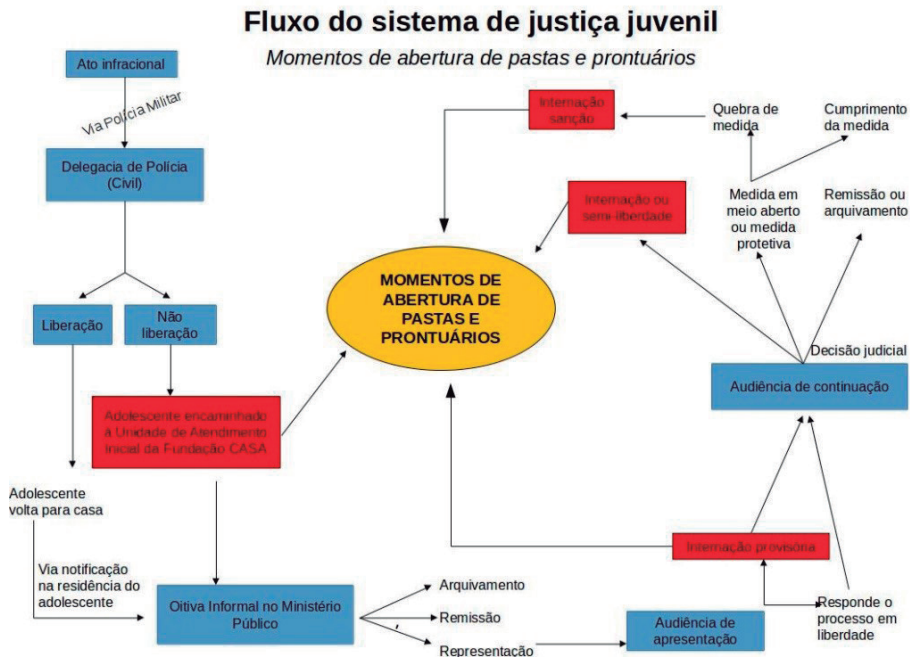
Fluxo do sistema de justiça juvenil

Momentos de abertura de pastas e prontuários

Ato infracional

Via Polícia Militar

Delegacia de Polícia (Civil)

Liberação

Não liberação

Adolescente encaminhado à Unidade de Atendimento Inicial da Fundação CASA

Adolescente volta para casa

Via notificação na residência do adolescente

Oitiva Informal no Ministério Público

Arquivamento

Remissão

Representação

Audiência de apresentação

MOMENTOS DE ABERTURA DE PASTAS E PRONTUÁRIOS

Internação sanção

Quebra de medida

Cumprimento da medida

Internação ou semi-liberdade

Medida em meio aberto ou medida protetiva

Remissão ou arquivamento

Decisão judicial

Audiência de continuação

Internação provisória

Responde o processo em liberdade